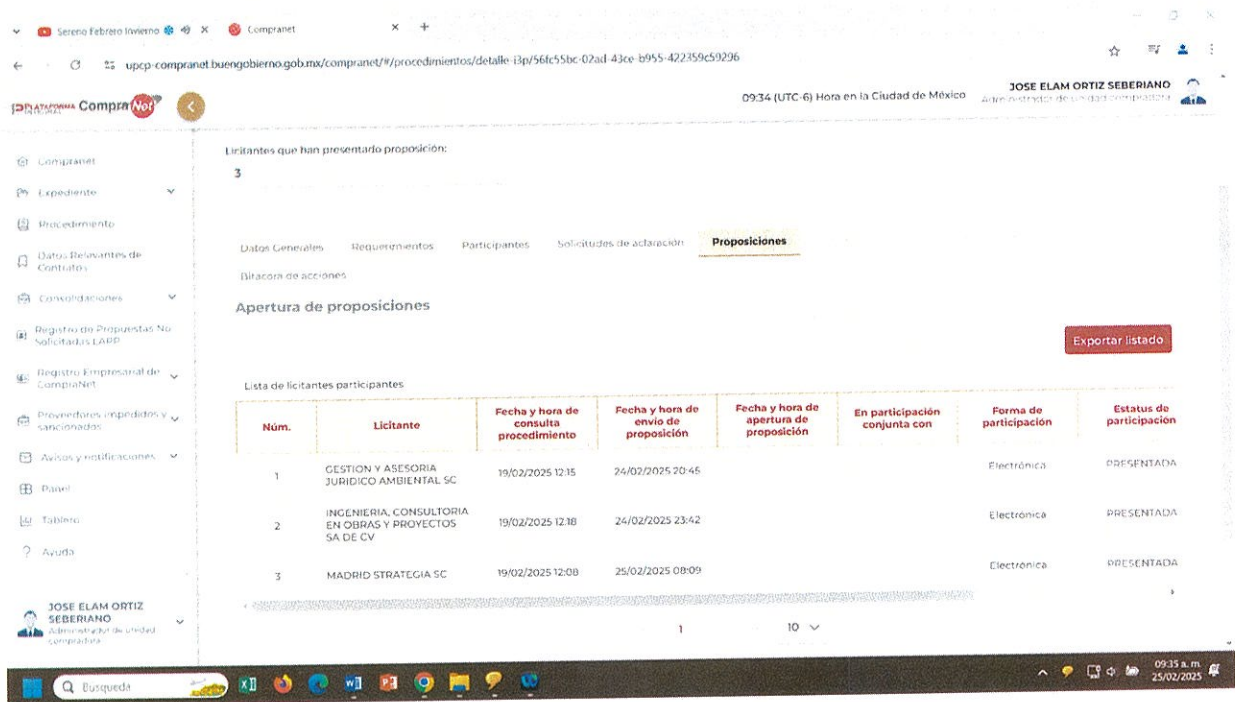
Sereno Febrero Invierno × Compranet × +

upcp-compranet.buengobierno.gob.mx/compranet/#/procedimientos/detalle-i3p/56fc55bc-02ad-43ce-b955-422359c59296

PLATAFORMA CompraNet

09:34 (UTC-6) Hora en la Ciudad de México

JOSE ELAM ORTIZ SEBERIANO
Administrador de unidad compradora

Compranet
Expediente
Procedimiento
Datos Relevantes de Contratos
Consolidaciones
Registro de Propuestas No Solicitadas LAPP
Registro Empresarial de CompraNet
Proveedores impedidos y sancionados
Avisos y notificaciones
Panel
Tablero
Ayuda

JOSE ELAM ORTIZ SEBERIANO
Administrador de unidad compradora

Licitantes que han presentado proposición:
3

Datos Generales Requerimientos Participantes Solicitudes de aclaración **Proposiciones**
Bitacora de acciones

Apertura de proposiciones

Exportar listado

Lista de licitantes participantes

| Núm. | Licitante | Fecha y hora de consulta procedimiento | Fecha y hora de envío de proposición | Fecha y hora de apertura de proposición | En participación conjunta con | Forma de participación | Estatus de participación |
|---|---|---|---|---|---|---|---|
| 1 | GESTION Y ASESORIA JURIDICO AMBIENTAL SC | 19/02/2025 12:15 | 24/02/2025 20:46 | | | Electrónica | PRESENTADA |
| 2 | INGENIERIA, CONSULTORIA EN OBRAS Y PROYECTOS SA DE CV | 19/02/2025 12:18 | 24/02/2025 23:42 | | | Electrónica | PRESENTADA |
| 3 | MADRID STRATEGIA SC | 19/02/2025 12:08 | 25/02/2025 08:09 | | | Electrónica | PRESENTADA |

1 10

Búsqueda

09:35 a. m.
25/02/2025